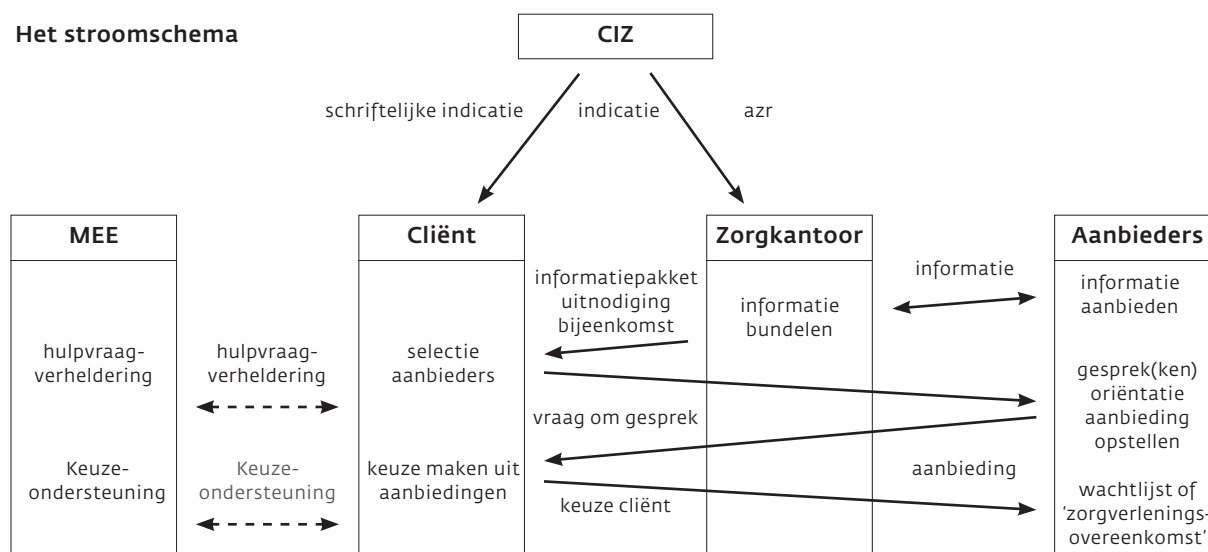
Het stroomschema

CIZ

schriftelijke indicatie

indicatie

azr

MEE

hulpvraagverheldering

Keuzeondersteuning

hulpvraagverheldering

Keuzeondersteuning

Cliënt

selectie aanbieders

keuze maken uit aanbiedingen

informatiepakket uitnodiging bijeenkomst

vraag om gesprek

keuze cliënt

Zorgkantoor

informatie bundelen

informatie

aanbieding

Aanbieders

informatie aanbieden

gesprek(ken) oriëntatie aanbieding opstellen

wachtlijst of 'zorgverleningsovereenkomst'